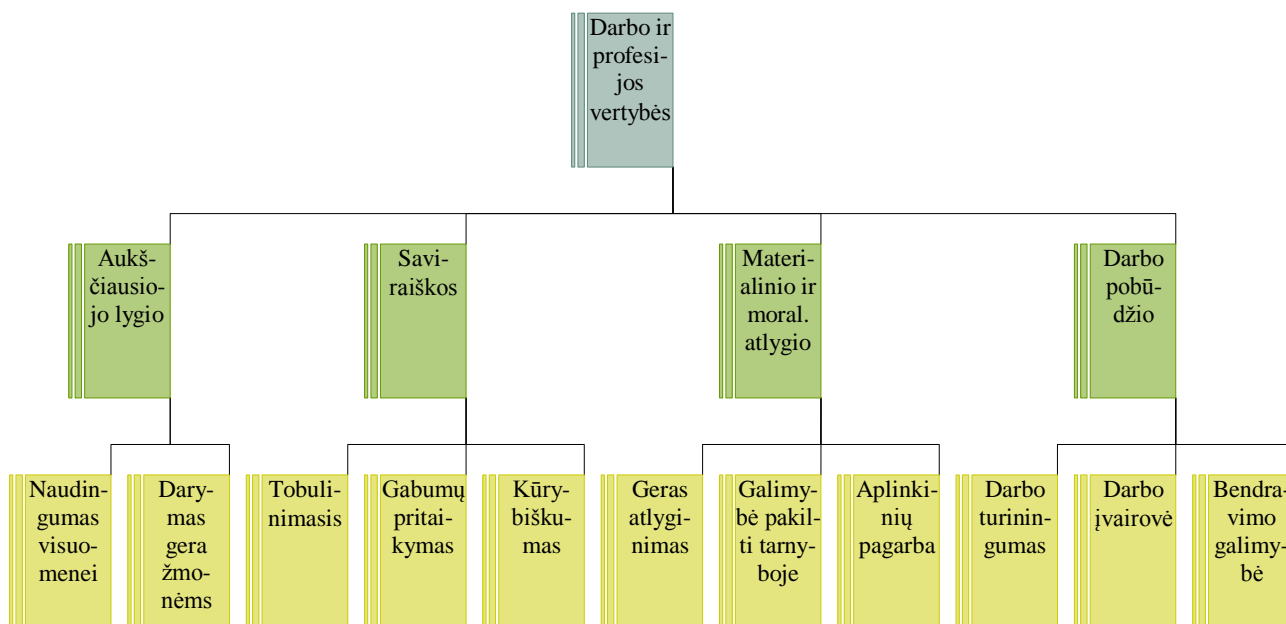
Darbo ir profesijos vertybės

Aukščiausiojo lygio

Saviraiškos

Materialinio ir moral. atlygio

Darbo pobūdžio

Naudingumas visuomenei

Darymas gera žmonėms

Tobulinimasis

Gabumų pritaikymas

Kūrybiškumas

Geras atlyginimas

Galimybė pakilti tarnyboje

Aplinkinių pagarba

Darbo turiningumas

Darbo įvairovė

Bendravimo galimybė